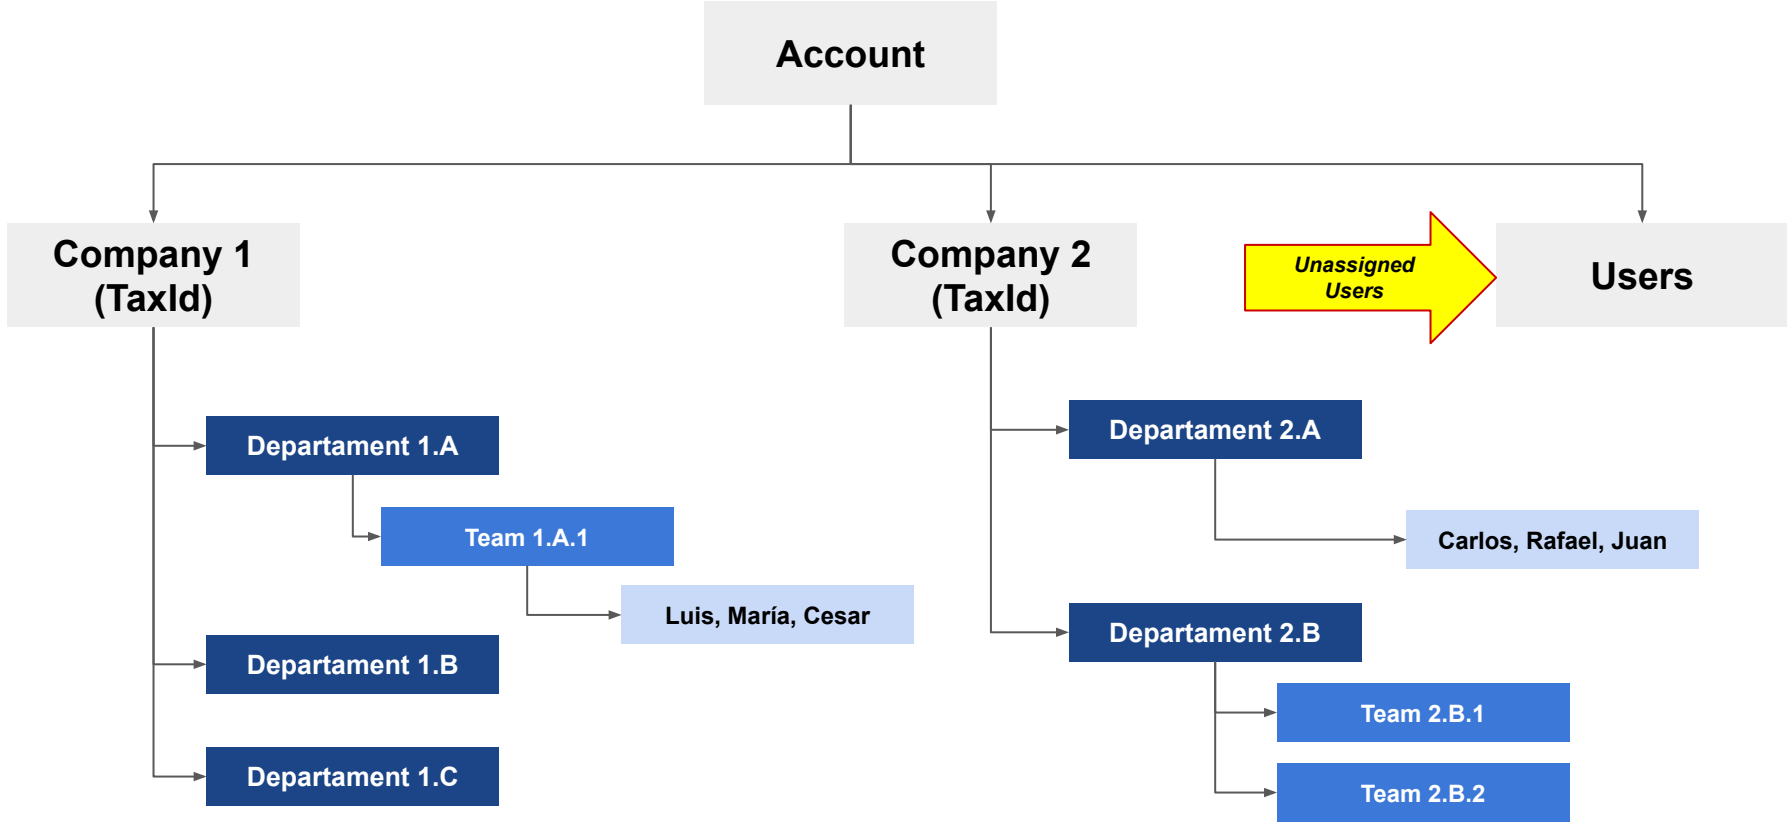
Account

Company 1
(TaxId)

Company 2
(TaxId)

Unassigned
Users

Users

Departament 1.A

Team 1.A.1

Luis, María, Cesar

Departament 1.B

Departament 1.C

Departament 2.A

Carlos, Rafael, Juan

Departament 2.B

Team 2.B.1

Team 2.B.2